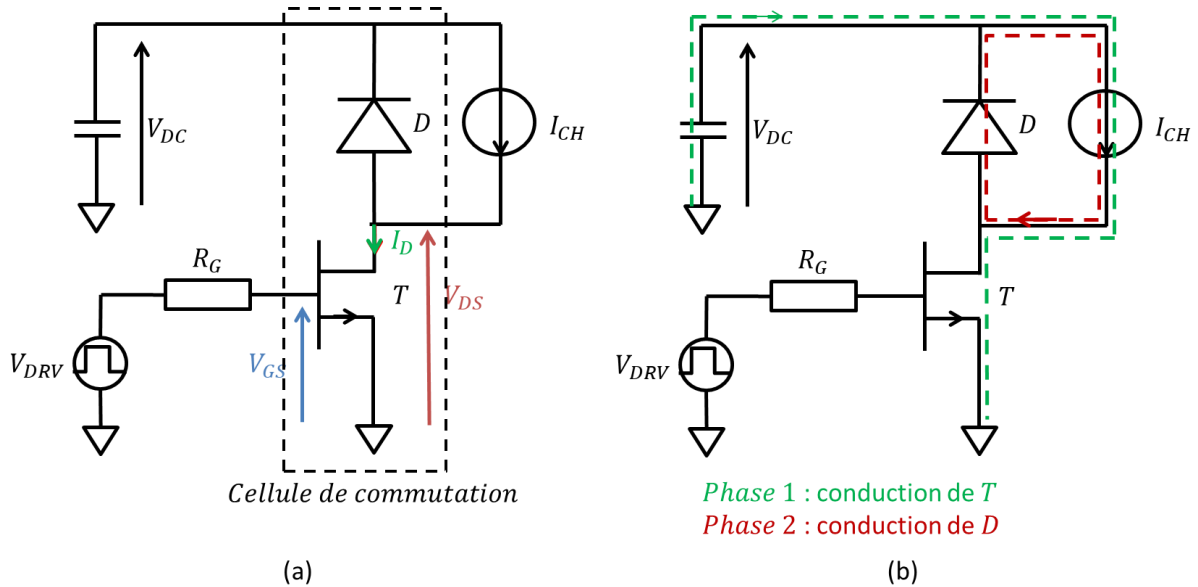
$V_{DC}$

$D$

$I_{CH}$

$I_D$

$V_{DS}$

$R_G$

$T$

$V_{GS}$

$V_{DRV}$

Cellule de commutation

(a)

$V_{DC}$

$D$

$I_{CH}$

$R_G$

$T$

$V_{DRV}$

$Phase$ 1 : conduction de $T$

$Phase$ 2 : conduction de $D$

(b)